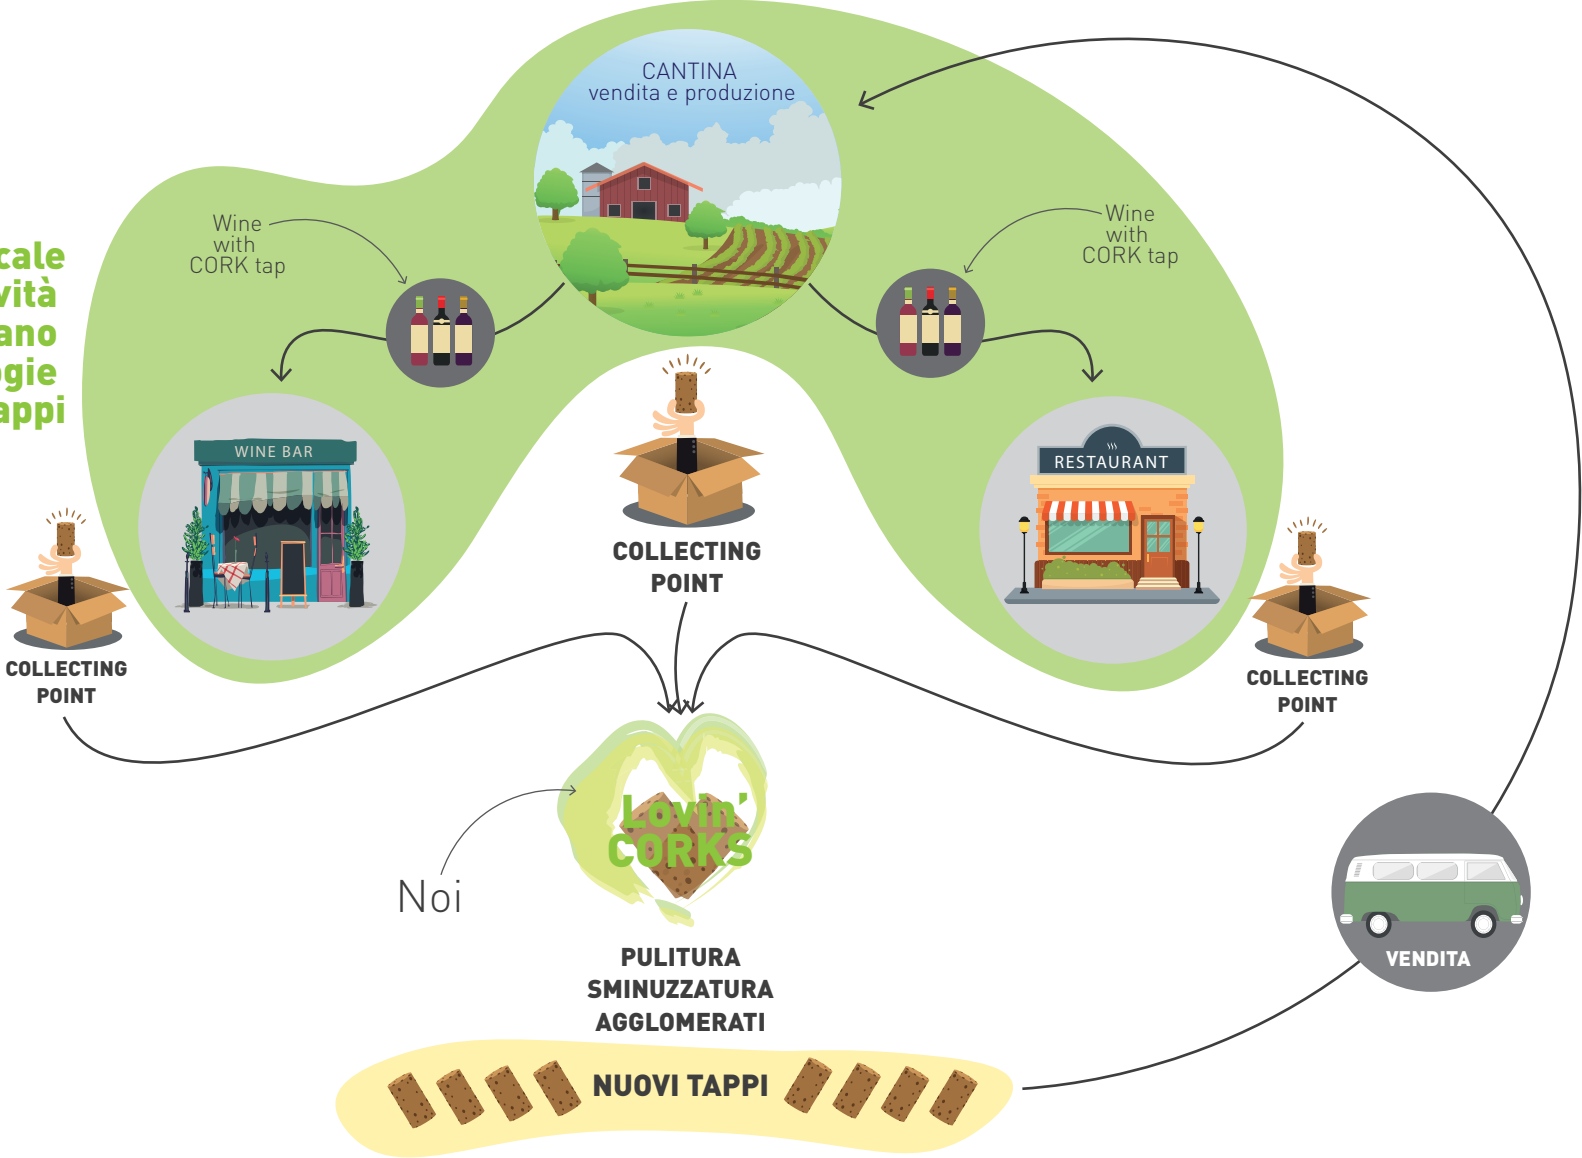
cale
vità
ano
gie
appi

CANTINA
vendita e produzione

Wine
with
CORK tap

Wine
with
CORK tap

WINE BAR

RESTAURANT

COLLECTING
POINT

COLLECTING
POINT

COLLECTING
POINT

Lovin'
CORKS

Noi

VENDITA

PULITURA
SMINUZZATURA
AGGLOMERATI

NUOVI TAPPI